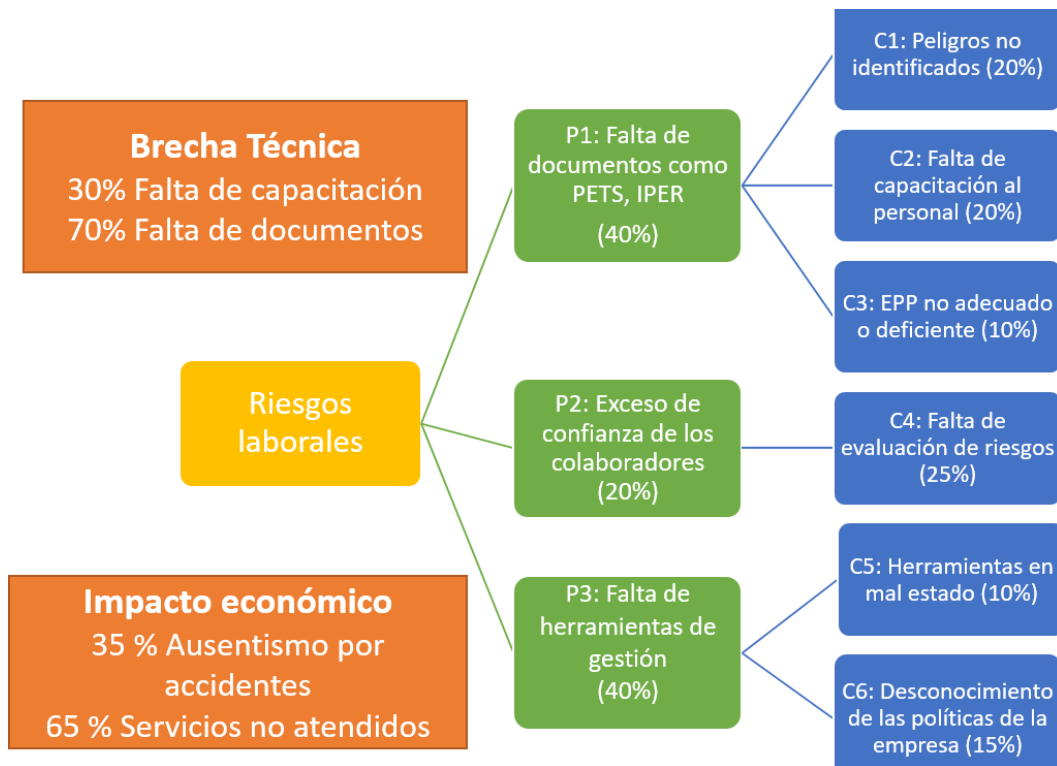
Brecha Técnica
30% Falta de capacitación
70% Falta de documentos

Riesgos laborales

Impacto económico
35 % Ausentismo por accidentes
65 % Servicios no atendidos

P1: Falta de documentos como PETS, IPER
(40%)

P2: Exceso de confianza de los colaboradores
(20%)

P3: Falta de herramientas de gestión
(40%)

C1: Peligros no identificados (20%)

C2: Falta de capacitación al personal (20%)

C3: EPP no adecuado o deficiente (10%)

C4: Falta de evaluación de riesgos
(25%)

C5: Herramientas en mal estado (10%)

C6: Desconocimiento de las políticas de la empresa (15%)